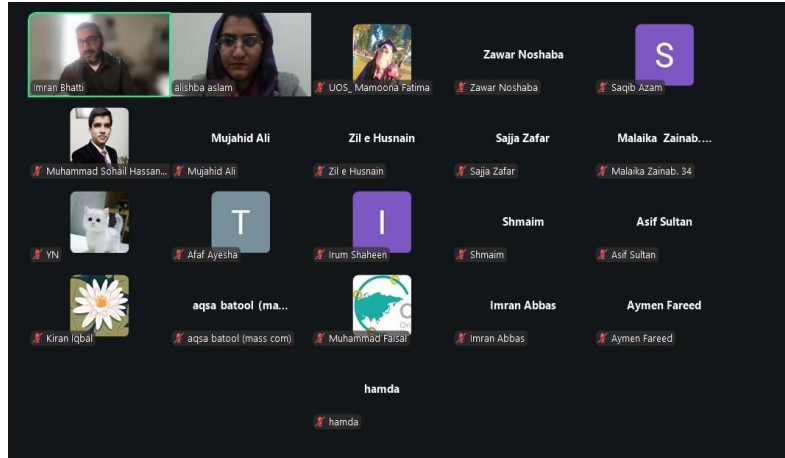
Imran Bhatti

alishba aslam

UOS_ Mamoona Fatima

Zawar Noshaba

Zawar Noshaba

S

Saqib Azam

Muhammad Sohail Hassan...

Mujahid Ali

Mujahid Ali

Zil e Husnain

Zil e Husnain

Sajja Zafar

Sajja Zafar

Malaika Zainab....

Malaika Zainab. 34

YN

T

Afaf Ayesha

I

Irum Shaheen

Shmaim

Shmaim

Asif Sultan

Asif Sultan

Kiran Iqbal

aqsa batool (ma...

aqsa batool (mass com)

Muhammad Faisal

Imran Abbas

Imran Abbas

Aymen Fareed

Aymen Fareed

hamda

hamda